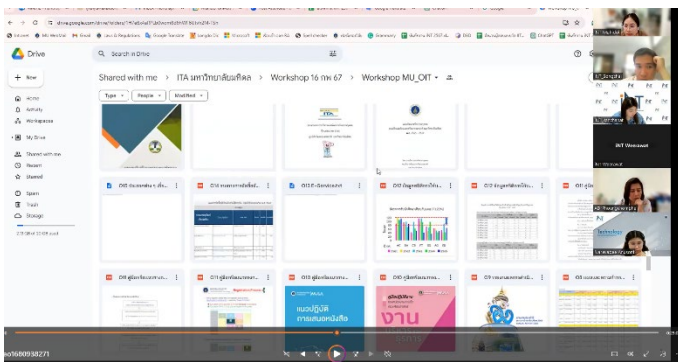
Drive

Search in Drive

+ New

Home
Activity
Workspaces
My Drive
Shared with me
Recent
Starred
Spam
Trash
Storage

Shared with me > ITA มหาวิทยาลัยมหิดล > Workshop 16 กค 67 > Workshop MU_OIT

Type ▾ People ▾ Modified ▾

O10 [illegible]
O11 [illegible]
O12 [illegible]
O13 ข้อมูลสถิติการให้บริก...
O14 ข้อมูลสถิติการให้บริก...
O15 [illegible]

O16 คู่มือ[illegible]
O17 คู่มือการ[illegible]
O18 คู่มือการ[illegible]
O19 คู่มือการ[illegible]
O20 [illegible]
O21 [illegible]

แนวปฏิบัติ การเสนอหนังสือ

งาน

INT Workshop

o1680938271